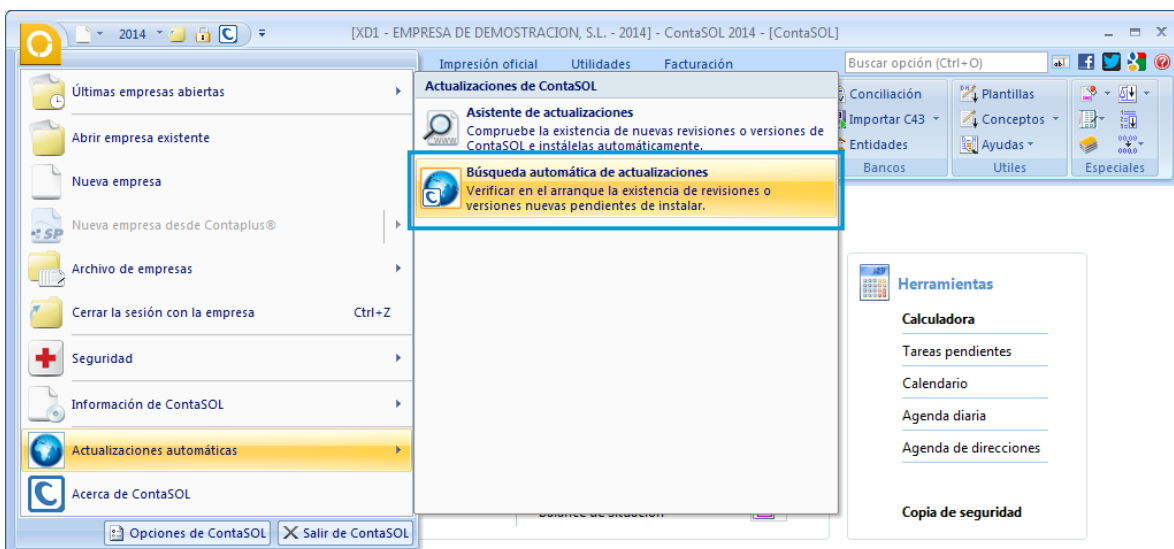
2014

[XD1 - EMPRESA DE DEMOSTRACION, S.L. - 2014] - ContaSOL 2014 - [ContaSOL]

Impresión oficial Utilidades Facturación

Buscar opción (Ctrl+O)

Últimas empresas abiertas

Abrir empresa existente

Nueva empresa

Nueva empresa desde Contaplus®

Archivo de empresas

Cerrar la sesión con la empresa Ctrl+Z

Seguridad

Información de ContaSOL

Actualizaciones automáticas

Acerca de ContaSOL

Opciones de ContaSOL

Salir de ContaSOL

Actualizaciones de ContaSOL

Asistente de actualizaciones
Compruebe la existencia de nuevas revisiones o versiones de ContaSOL e instálelas automáticamente.

Búsqueda automática de actualizaciones
Verificar en el arranque la existencia de revisiones o versiones nuevas pendientes de instalar.

Conciliación
Importar C43
Entidades
Bancos

Plantillas
Conceptos
Ayudas
Utiles

Especiales

Herramientas
Calculadora
Tareas pendientes
Calendario
Agenda diaria
Agenda de direcciones

Copia de seguridad

Balance de situación